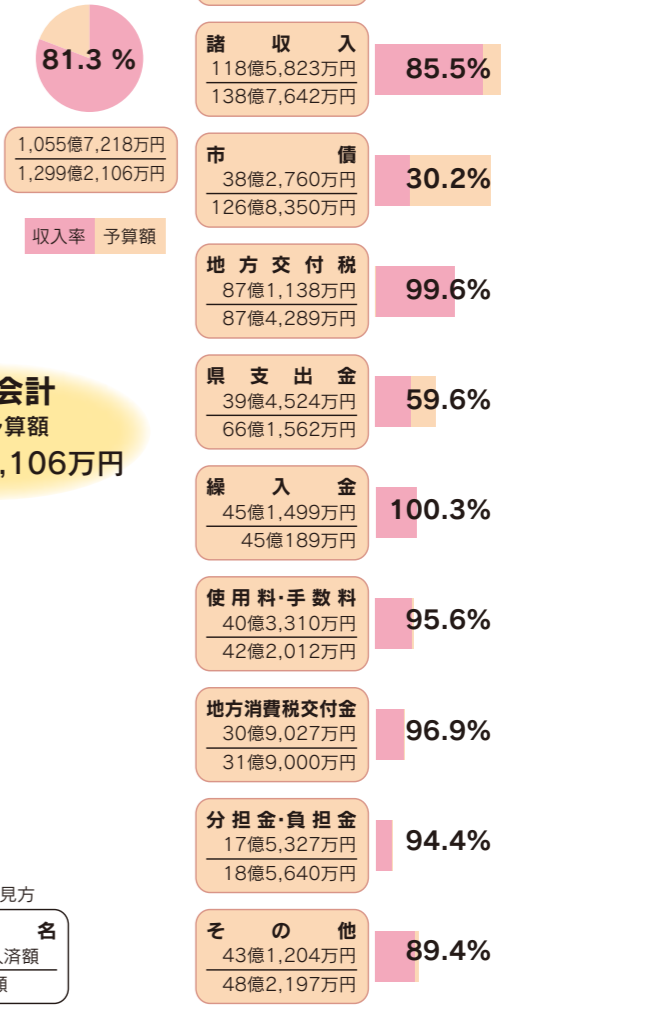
81.3 %

1,055億7,218万円
1,299億2,106万円

収入率 予算額

会計
予算額
,106万円

見方

名
入済額
額

諸収入
118億5,823万円
138億7,642万円
85.5%

市債
38億2,760万円
126億8,350万円
30.2%

地方交付税
87億1,138万円
87億4,289万円
99.6%

県支出金
39億4,524万円
66億1,562万円
59.6%

繰入金
45億1,499万円
45億189万円
100.3%

使用料·手数料
40億3,310万円
42億2,012万円
95.6%

地方消費税交付金
30億9,027万円
31億9,000万円
96.9%

分担金·負担金
17億5,327万円
18億5,640万円
94.4%

その他
43億1,204万円
48億2,197万円
89.4%